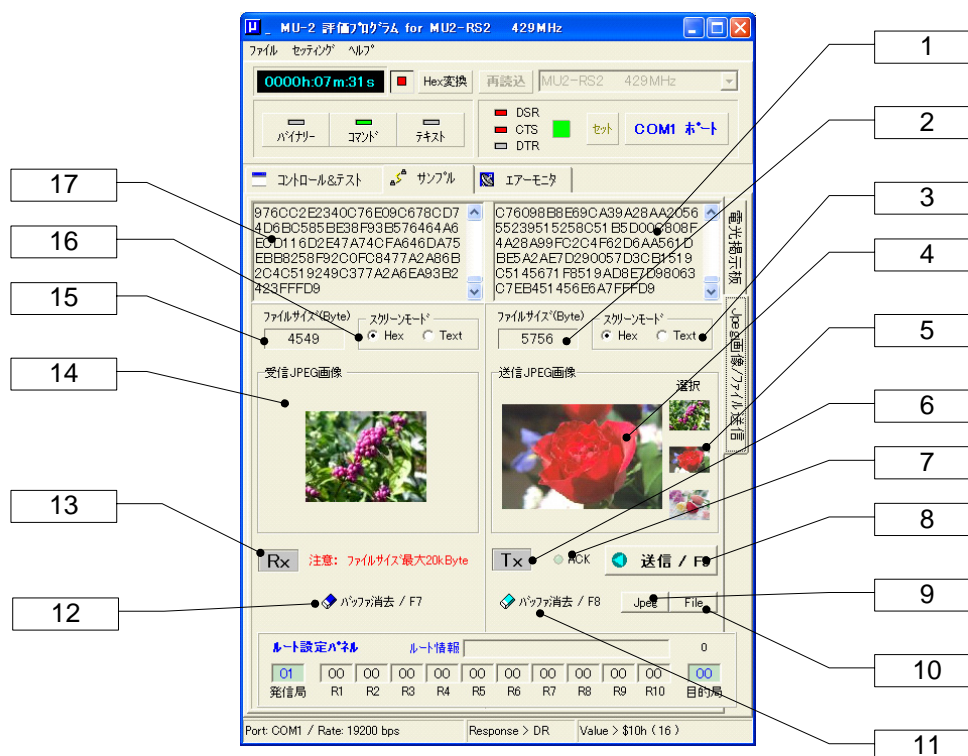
MU-2 評価ﾌﾟﾛｸﾞﾗﾑ for MU2-RS2 429MHz

ﾌｧｲﾙ ｾｯﾃｨﾝｸﾞ ﾍﾙﾌﾟ

0000h:07m:31s Hex変換 再読込 MU2-RS2 429MHz

ﾊﾞｲﾅﾘｰ ｺﾏﾝﾄﾞ ﾃｷｽﾄ

DSR CTS DTR ｾｯﾄ COM1 ﾎﾟｰﾄ

ｺﾝﾄﾛｰﾙ&ﾃｽﾄ ｻﾝﾌﾟﾙ ｴｱｰﾓﾆﾀ

976CC2E2340C76E09C678CD74D6BC585BE38F93E576464A6E0D116D2E47A74CFA646DA75EBB8258F92C0FC8477A2A86B2C4C519249C377A2A6EA93B2423FFFD9

C76098B8E69CA39A28AA205655239515258C51B5D00B808F4A28A99FC2C4F62D6AA561DBE5A2AE7D290057D3CB1519C5145671F8519AD8E7D98063C7EB451456E6A7FFFD9

電光掲示板

Jpeg画像/ファイル送信

ﾌｧｲﾙｻｲｽﾞ(Byte) 4549 ｽｸﾘｰﾝﾓｰﾄﾞ Hex Text

ﾌｧｲﾙｻｲｽﾞ(Byte) 5756 ｽｸﾘｰﾝﾓｰﾄﾞ Hex Text

受信JPEG画像

送信JPEG画像 選択

Rx 注意: ﾌｧｲﾙｻｲｽﾞ最大20kByte

Tx ACK 送信 / F9

ﾊﾞｯﾌｧ消去 / F7

ﾊﾞｯﾌｧ消去 / F8 Jpeg File

ﾙｰﾄ設定ﾊﾟﾈﾙ ﾙｰﾄ情報 0

01 00 00 00 00 00 00 00 00 00 00 00
発信局 R1 R2 R3 R4 R5 R6 R7 R8 R9 R10 目的局

Port: COM1 / Rate: 19200 bps Response > DR Value > $10h ( 16 )

1 2 3 4 5 6 7 8 9 10 11 12 13 14 15 16 17